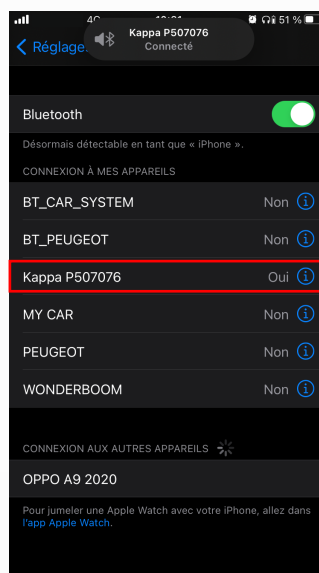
4G 13:31 51 %

Réglages

Kappa P507076
Connecté

Bluetooth

Désormais détectable en tant que « iPhone ».

CONNEXION À MES APPAREILS

BT_CAR_SYSTEM Non

BT_PEUGEOT Non

Kappa P507076 Oui

MY CAR Non

PEUGEOT Non

WONDERBOOM Non

CONNEXION AUX AUTRES APPAREILS

OPPO A9 2020

Pour jumeler une Apple Watch avec votre iPhone, allez dans l'app Apple Watch.